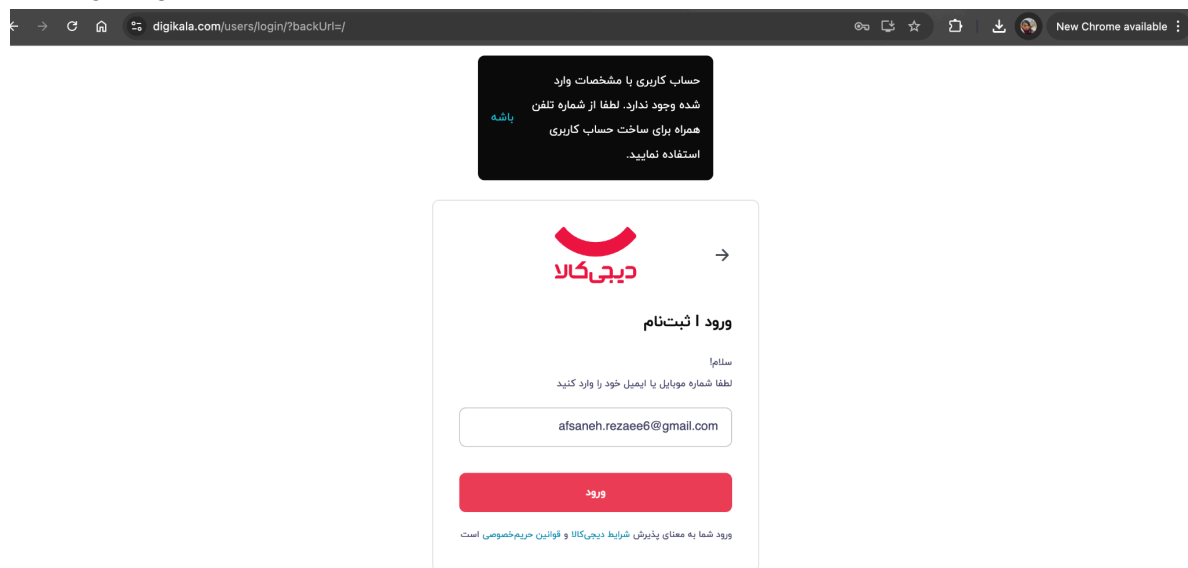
digikala.com/users/login/?backUrl=/

New Chrome available

حساب کاربری با مشخصات وارد شده وجود ندارد. لطفا از شماره تلفن همراه برای ساخت حساب کاربری استفاده نمایید.

باشه

دیجی‌کالا

ورود | ثبت‌نام

سلام!

لطفا شماره موبایل یا ایمیل خود را وارد کنید

afsaneh.rezaee6@gmail.com

ورود

ورود شما به معنای پذیرش شرایط دیجی‌کالا و قوانین حریم‌خصوصی است